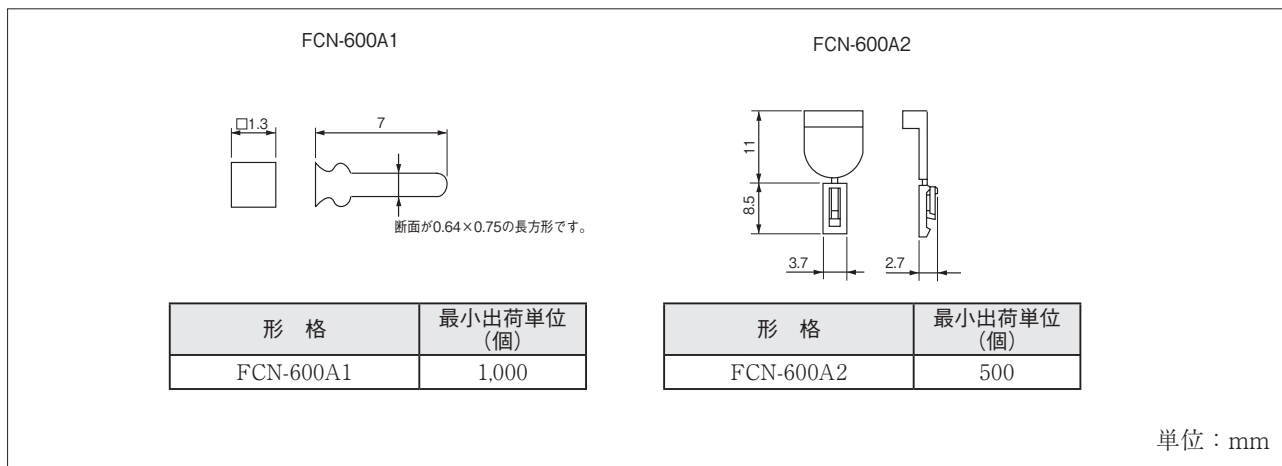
FCN-600A1

□1.3

7

断面が0.64×0.75の長方形です。

| 形　格 | 最小出荷単位（個） |
|---|---|
| FCN-600A1 | 1,000 |

FCN-600A2

11

8.5

3.7

2.7

| 形　格 | 最小出荷単位（個） |
|---|---|
| FCN-600A2 | 500 |

単位：mm